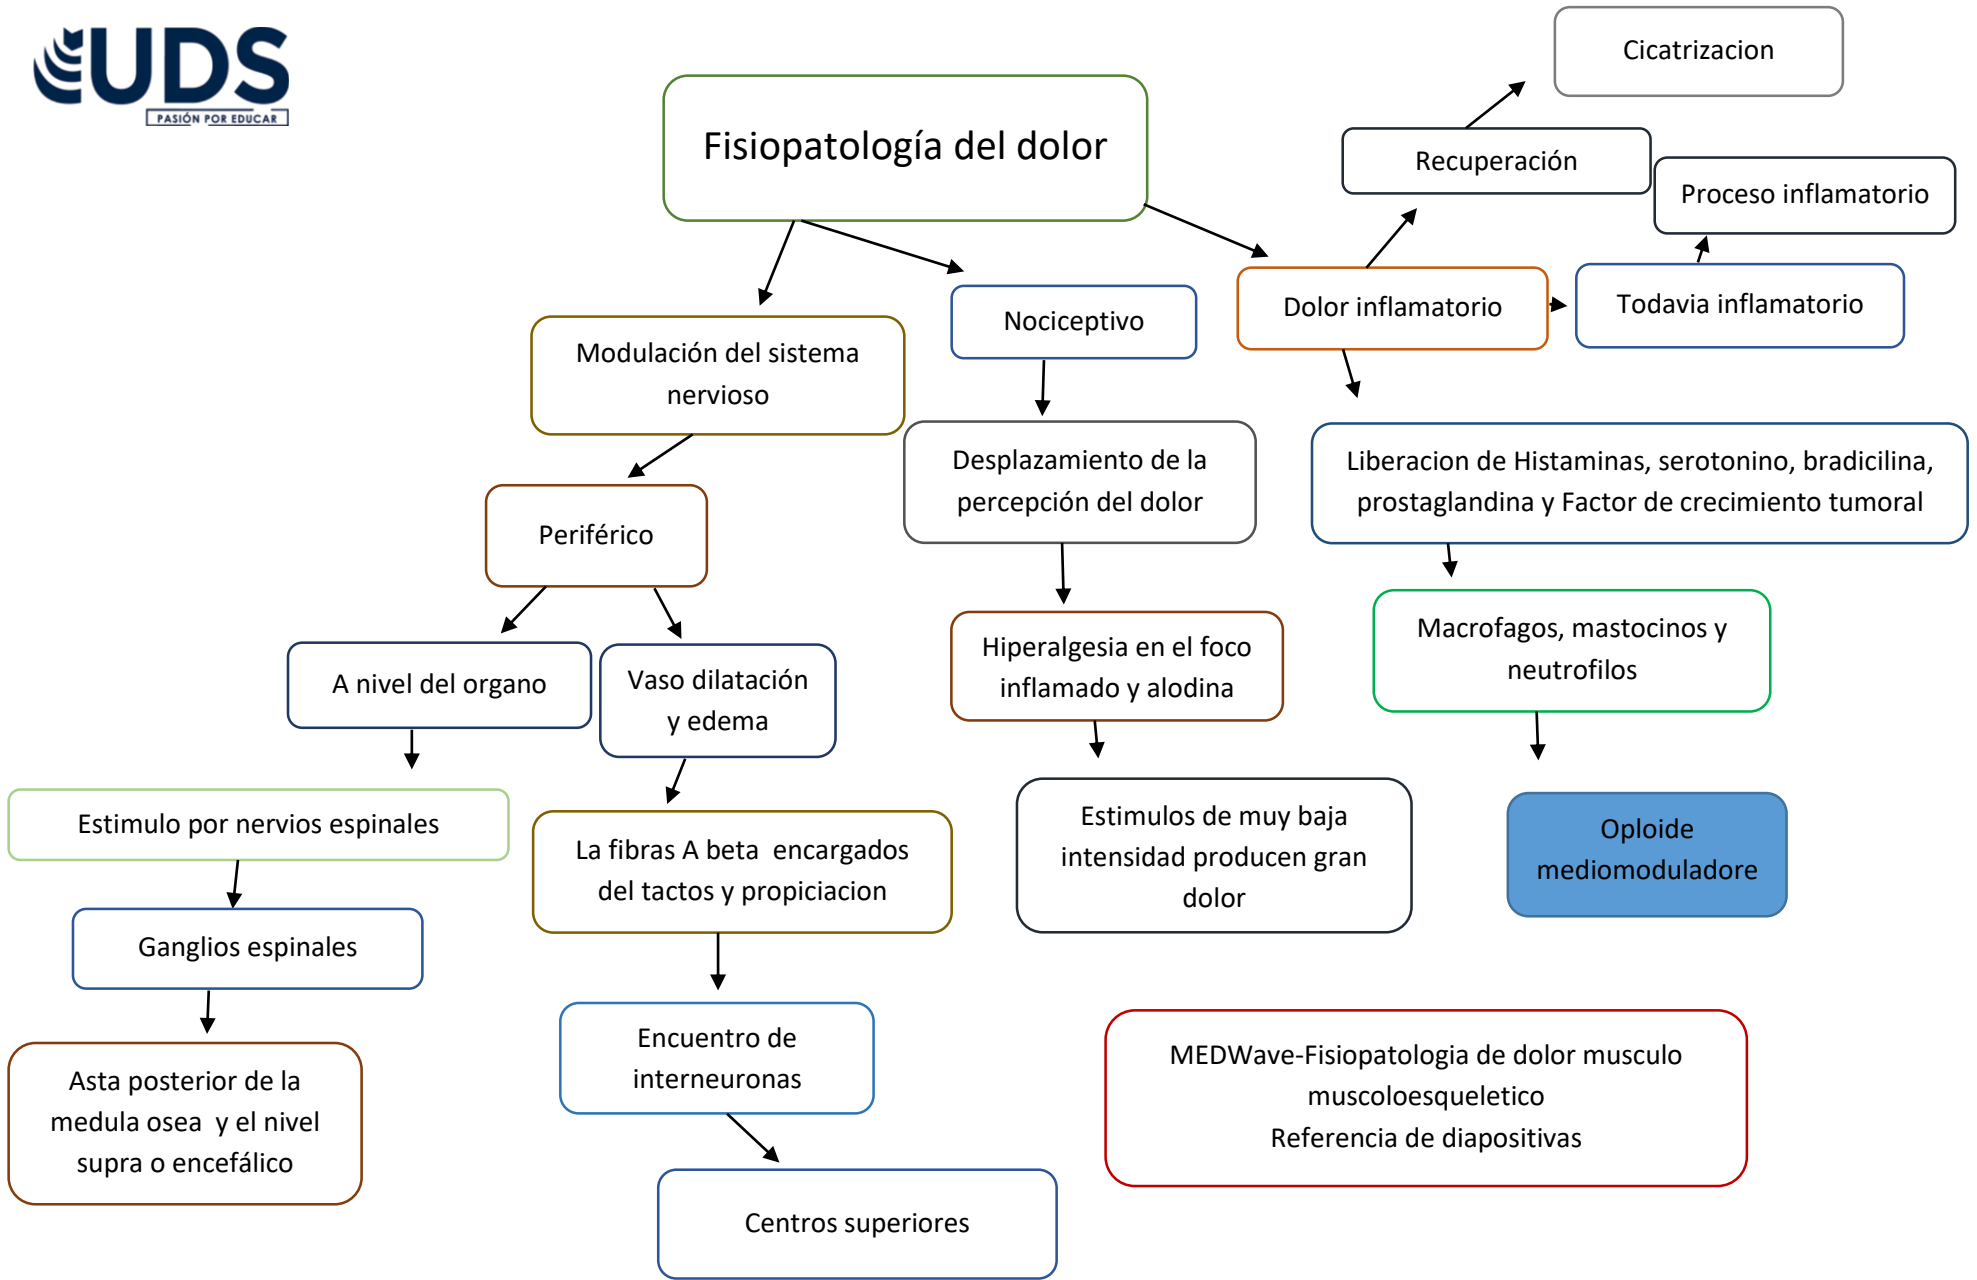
UDS
PASIÓN POR EDUCAR

Fisiopatología del dolor

Modulación del sistema nervioso

Periférico

A nivel del organo

Vaso dilatación y edema

Estimulo por nervios espinales

Ganglios espinales

Asta posterior de la medula osea y el nivel supra o encefálico

La fibras A beta encargados del tactos y propiciacion

Encuentro de interneuronas

Centros superiores

Nociceptivo

Desplazamiento de la percepción del dolor

Hiperalgesia en el foco inflamado y alodina

Estimulos de muy baja intensidad producen gran dolor

Dolor inflamatorio

Recuperación

Cicatrizacion

Todavia inflamatorio

Proceso inflamatorio

Liberacion de Histaminas, serotonino, bradicilina, prostaglandina y Factor de crecimiento tumoral

Macrofagos, mastocinos y neutrofilos

Oploide mediomoduladore

MEDWave-Fisiopatologia de dolor musculo muscoloesqueletico
Referencia de diapositivas